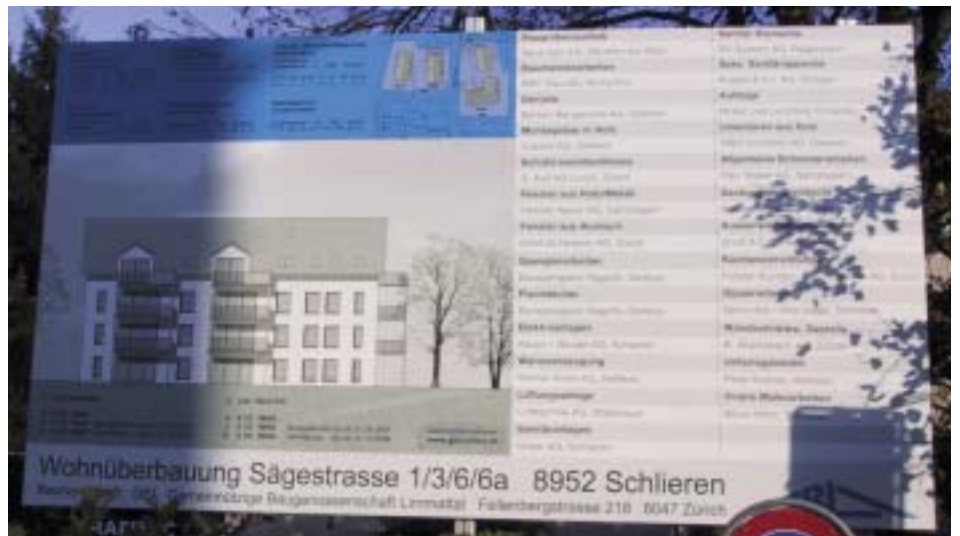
Baumeisterarbeiten

Gerüste

Montagebau in Holz

Schreinerarbeiten

Fenster aus Holz/Metall

Fenster aus Kunststoff

Spenglerarbeiten

Flachdächer

Elektroanlagen

Wärmeerzeugung

Lüftungsanlage

Sanitäranlagen

Aufzüge

Unterlagsböden

Malerarbeiten

Wohnüberbauung Sägestrasse 1/3/6/6a 8952 Schlieren

Bauherrschaft: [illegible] gemeinnützige Baugenossenschaft Limmattal Fellenbergstrasse 218 8047 Zürich